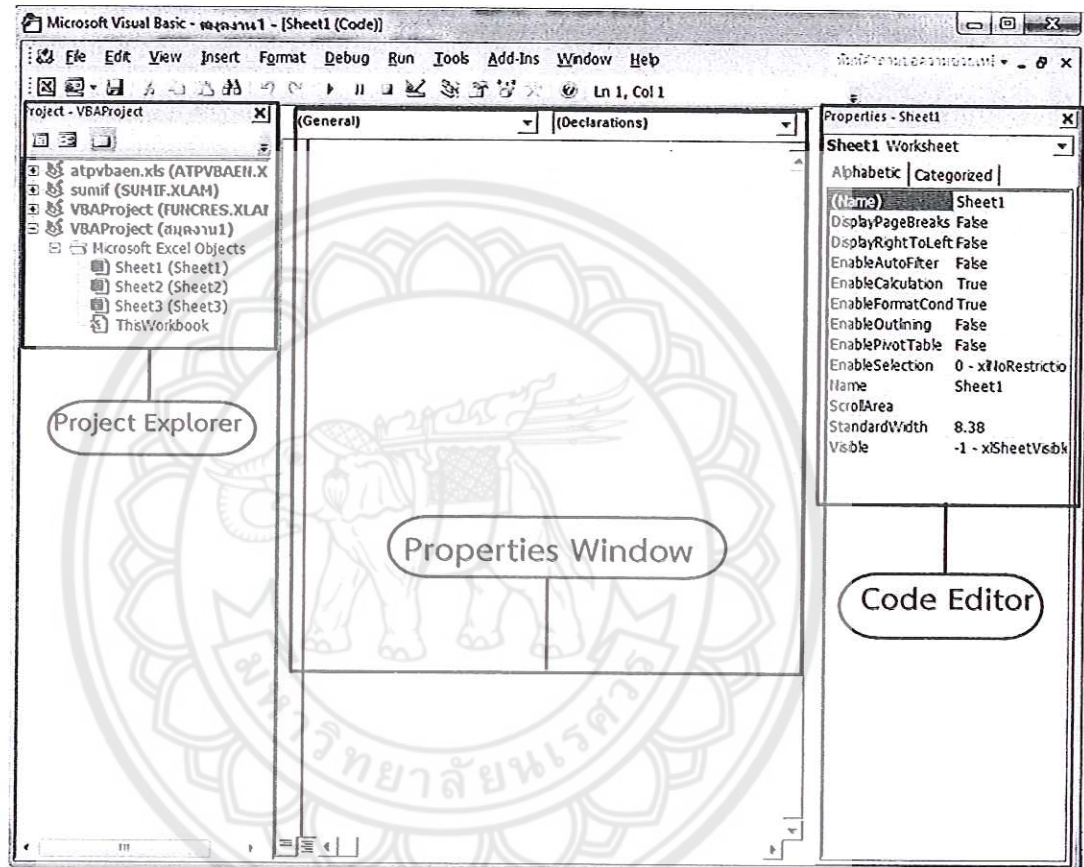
Microsoft Visual Basic - สมุดงาน1 - [Sheet1 (Code)]

File Edit View Insert Format Debug Run Tools Add-Ins Window Help

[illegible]

Ln 1, Col 1

roject - VBAProject

atpvbaen.xls (ATPVBAEN.X
sumif (SUMIF.XLAM)
VBAProject (FUNCRES.XLAI
VBAProject (สมุดงาน1)
Microsoft Excel Objects
Sheet1 (Sheet1)
Sheet2 (Sheet2)
Sheet3 (Sheet3)
ThisWorkbook

Project Explorer

(General)

(Declarations)

Properties Window

Properties - Sheet1

Sheet1 Worksheet

Alphabetic Categorized

| | |
|---|---|
| (Name) | Sheet1 |
| DisplayPageBreaks | False |
| DisplayRightToLeft | False |
| EnableAutoFilter | False |
| EnableCalculation | True |
| EnableFormatCond | True |
| EnableOutlining | False |
| EnablePivotTable | False |
| EnableSelection | 0 - xlNoRestrictio |
| Name | Sheet1 |
| ScrollArea | |
| StandardWidth | 8.38 |
| Visible | -1 - xlSheetVisibl |

Code Editor